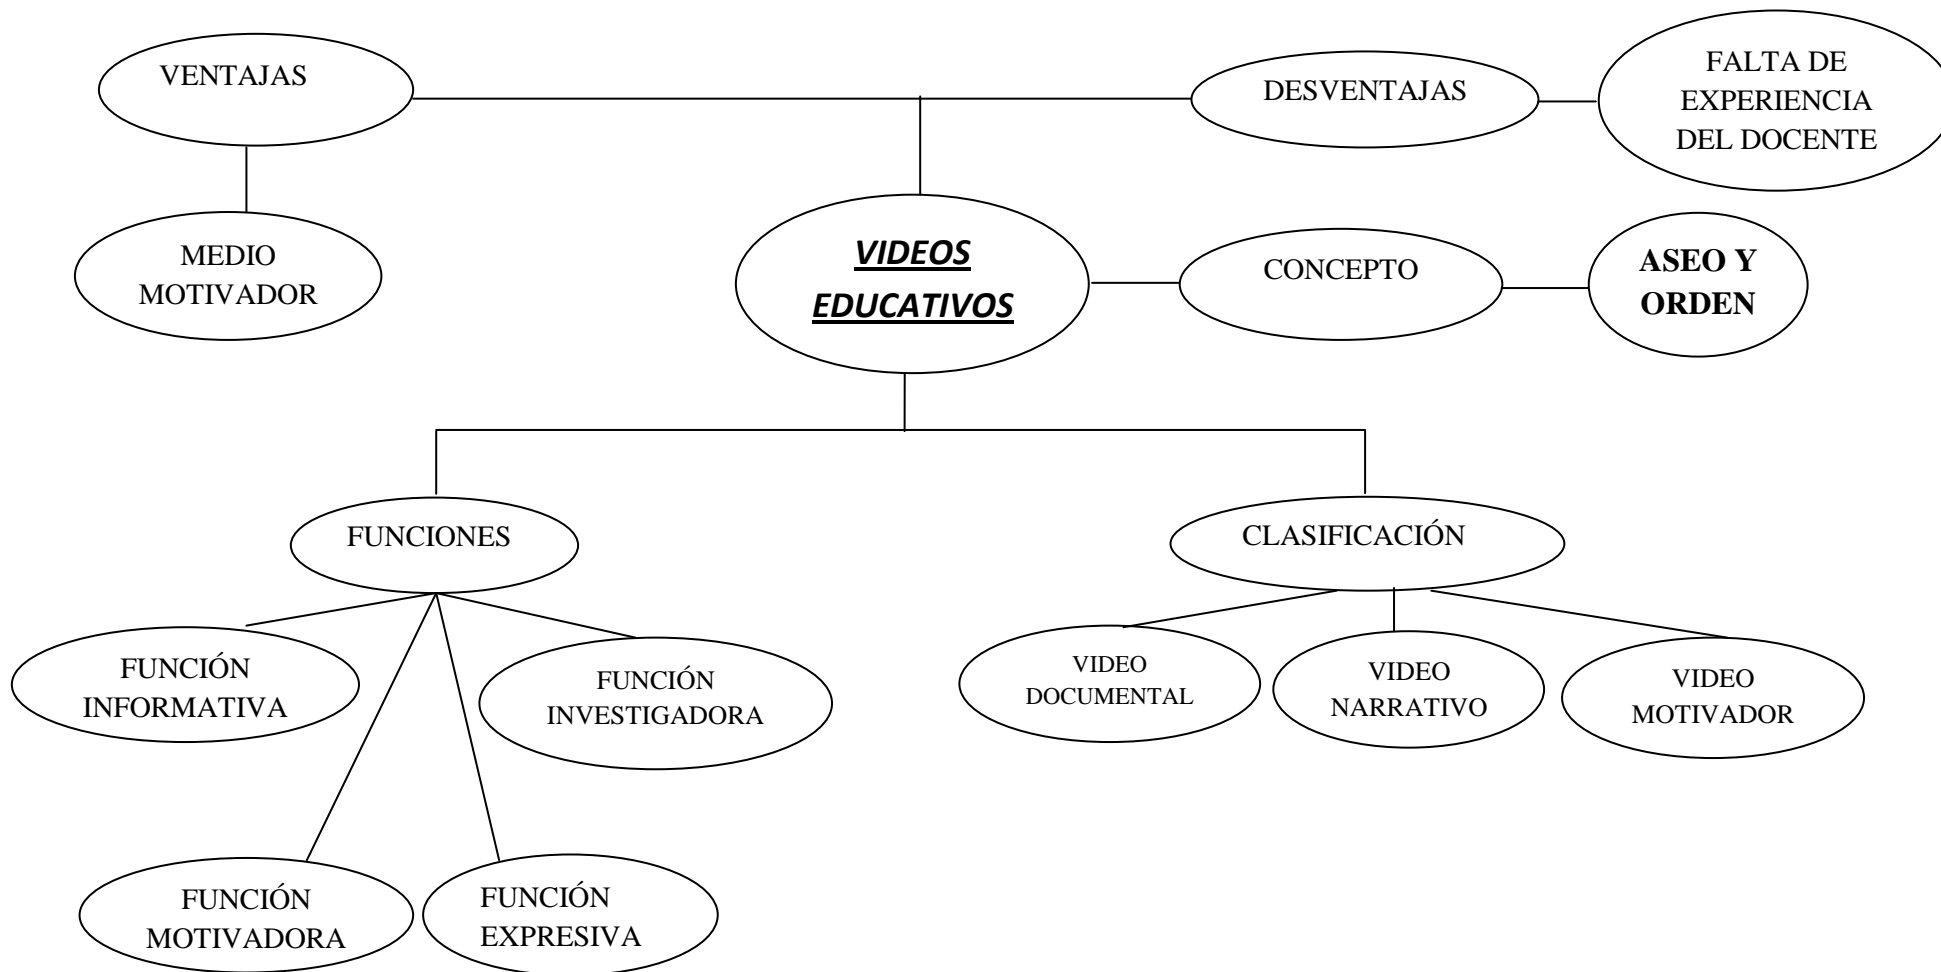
VENTAJAS

DESVENTAJAS

FALTA DE EXPERIENCIA DEL DOCENTE

MEDIO MOTIVADOR

***VIDEOS EDUCATIVOS***

CONCEPTO

**ASEO Y ORDEN**

FUNCIONES

CLASIFICACIÓN

FUNCIÓN INFORMATIVA

FUNCIÓN INVESTIGADORA

VIDEO DOCUMENTAL

VIDEO NARRATIVO

VIDEO MOTIVADOR

FUNCIÓN MOTIVADORA

FUNCIÓN EXPRESIVA